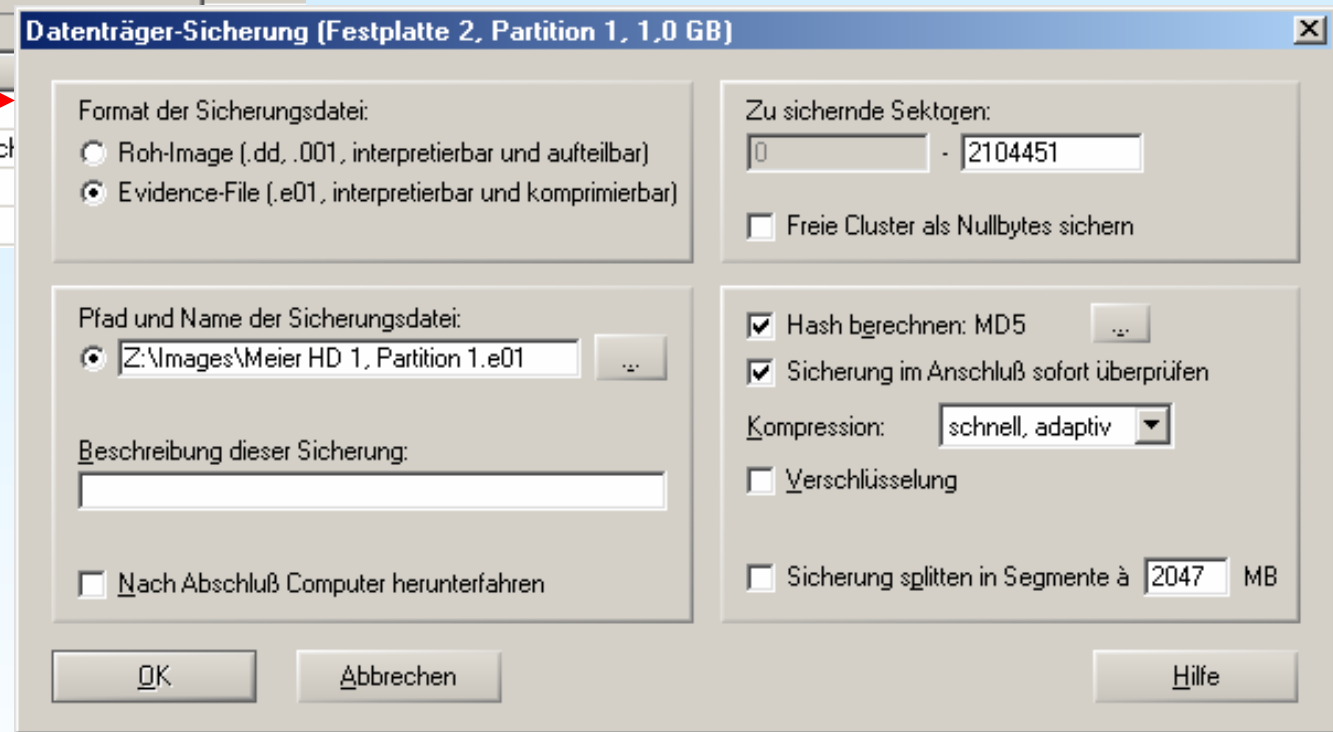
Datenträger-Sicherung (Festplatte 2, Partition 1, 1,0 GB)

Format der Sicherungsdatei:
Roh-Image (.dd, .001, interpretierbar und aufteilbar)
Evidence-File (.e01, interpretierbar und komprimierbar)

Zu sichernde Sektoren:
0 - 2104451
Freie Cluster als Nullbytes sichern

Pfad und Name der Sicherungsdatei:
Z:\Images\Meier HD 1, Partition 1.e01 ...

Beschreibung dieser Sicherung:

Nach Abschluß Computer herunterfahren

Hash berechnen: MD5 ...
Sicherung im Anschluß sofort überprüfen
Kompression: schnell, adaptiv
Verschlüsselung

Sicherung splitten in Segmente à 2047 MB

OK
Abbrechen
Hilfe